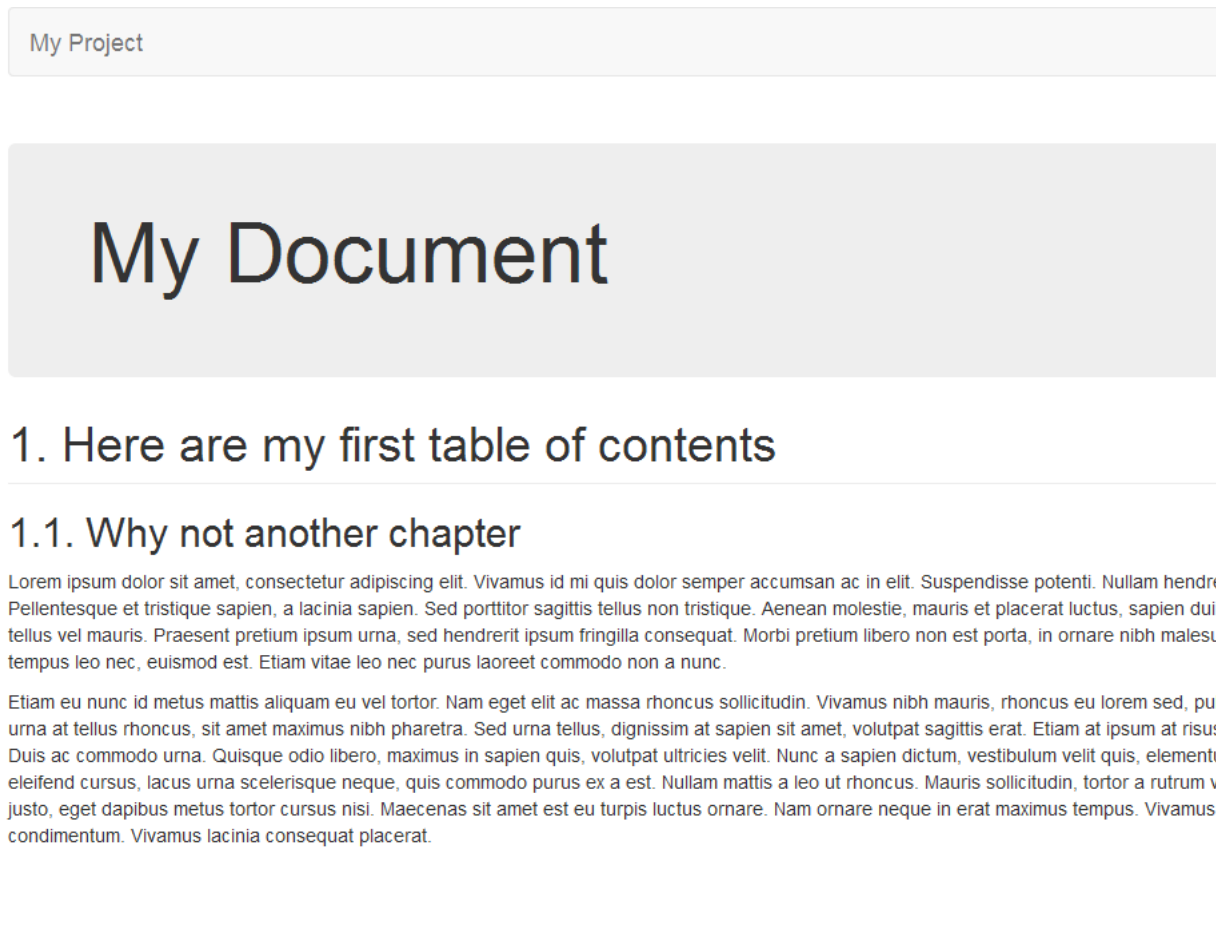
My Project

My Document

1. Here are my first table of contents

1.1. Why not another chapter

Lorem ipsum dolor sit amet, consectetur adipiscing elit. Vivamus id mi quis dolor semper accumsan ac in elit. Suspendisse potenti. Nullam hendre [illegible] Pellentesque et tristique sapien, a lacinia sapien. Sed porttitor sagittis tellus non tristique. Aenean molestie, mauris et placerat luctus, sapien dui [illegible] tellus vel mauris. Praesent pretium ipsum urna, sed hendrerit ipsum fringilla consequat. Morbi pretium libero non est porta, in ornare nibh malesu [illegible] tempus leo nec, euismod est. Etiam vitae leo nec purus laoreet commodo non a nunc.

Etiam eu nunc id metus mattis aliquam eu vel tortor. Nam eget elit ac massa rhoncus sollicitudin. Vivamus nibh mauris, rhoncus eu lorem sed, pu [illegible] urna at tellus rhoncus, sit amet maximus nibh pharetra. Sed urna tellus, dignissim at sapien sit amet, volutpat sagittis erat. Etiam at ipsum at risu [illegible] Duis ac commodo urna. Quisque odio libero, maximus in sapien quis, volutpat ultricies velit. Nunc a sapien dictum, vestibulum velit quis, element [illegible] eleifend cursus, lacus urna scelerisque neque, quis commodo purus ex a est. Nullam mattis a leo ut rhoncus. Mauris sollicitudin, tortor a rutrum v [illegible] justo, eget dapibus metus tortor cursus nisi. Maecenas sit amet est eu turpis luctus ornare. Nam ornare neque in erat maximus tempus. Vivamus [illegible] condimentum. Vivamus lacinia consequat placerat.